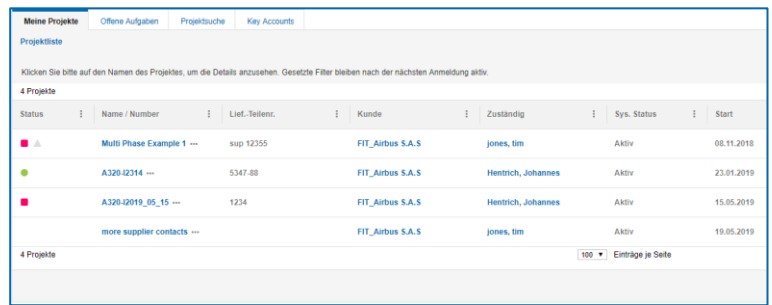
Meine Projekte | Offene Aufgaben | Projektsuche | Key Accounts

Projektliste

Klicken Sie bitte auf den Namen des Projektes, um die Details anzusehen. Gesetzte Filter bleiben nach der nächsten Anmeldung aktiv.

4 Projekte

| Status | Name / Number | Lief.-Teilenr. | Kunde | Zuständig | Sys. Status | Start |
|---|---|---|---|---|---|---|
| | Multi Phase Example 1 ··· | sup 12355 | FIT_Airbus S.A.S | jones, tim | Aktiv | 08.11.2018 |
| | A320-I2314 ··· | 5347-88 | FIT_Airbus S.A.S | Hentrich, Johannes | Aktiv | 23.01.2019 |
| | A320-I2019_05_15 ··· | 1234 | FIT_Airbus S.A.S | Hentrich, Johannes | Aktiv | 15.05.2019 |
| | more supplier contacts ··· | | FIT_Airbus S.A.S | jones, tim | Aktiv | 19.05.2019 |

4 Projekte

100 ▼ Einträge je Seite